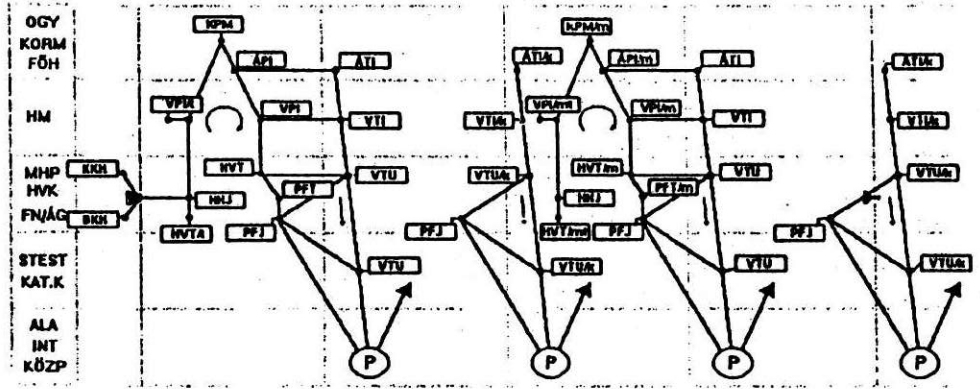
OGY
KORM
FÖH

HM

MHP
HVK
FN/ÁG

STEST
KAT.K

ALA
INT
KÖZP

KKH
BKH
KPM
ÁPI
ÁTI
VPM
VPI
VTI
HVT
VTU
NHJ
PFT
HVTÁ
PFJ
VTU
P

ÁTIÁ
VTIÁ
VTUÁ
PFJ
VTUÁ
P

KPM/m
ÁPI/m
ÁTI
VPI/mi
VPI/m
VTI
HVT/m
VTU
NHJ
PFT/m
HVT/mi
PFJ
VTU
P

ÁTIÁ
VTIÁ
VTUÁ
PFJ
VTUÁ
P